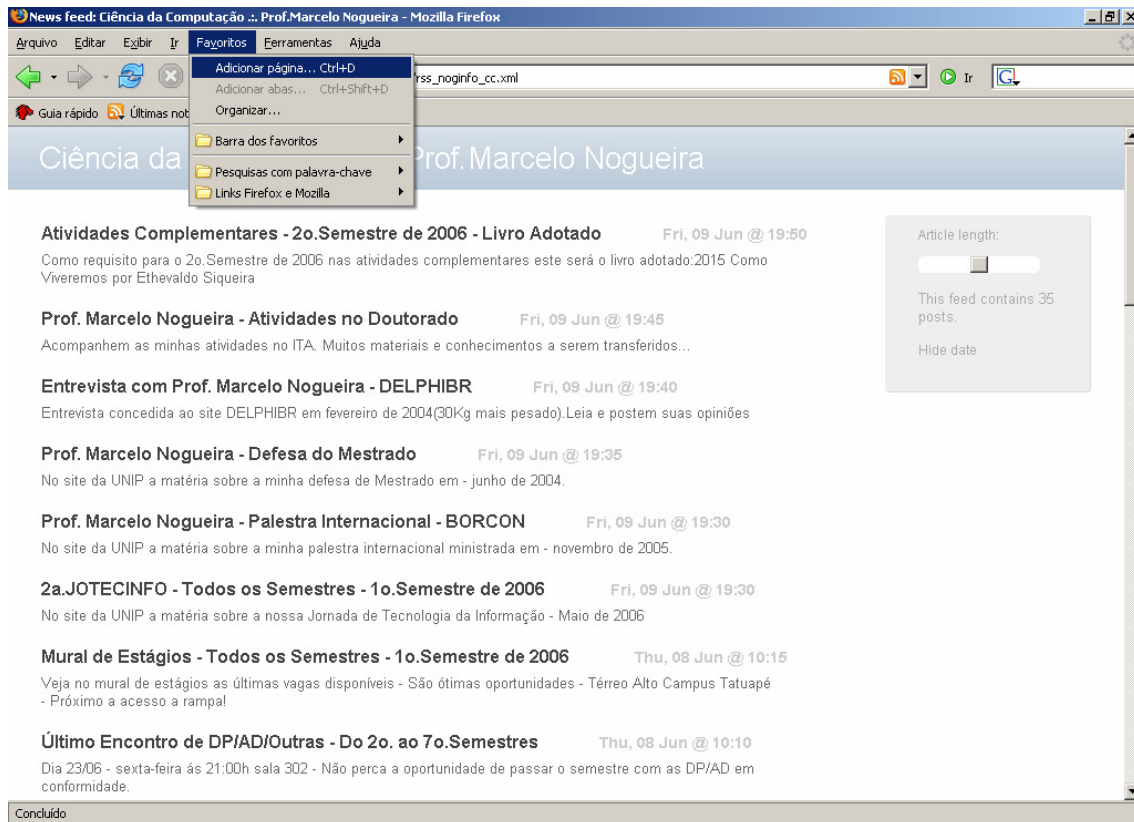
News feed: Ciência da Computação .:. Prof.Marcelo Nogueira - Mozilla Firefox

Arquivo Editar Exibir Ir Favoritos Ferramentas Ajuda

Adicionar página... Ctrl+D
Adicionar abas... Ctrl+Shift+D
Organizar...
Barra dos favoritos
Pesquisas com palavra-chave
Links Firefox e Mozilla

rss_noginfo_cc.xml

Ir

Guia rápido Últimas not

Ciência da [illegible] Prof.Marcelo Nogueira

Atividades Complementares - 2o.Semestre de 2006 - Livro Adotado Fri, 09 Jun @ 19:50
Como requisito para o 2o.Semestre de 2006 nas atividades complementares este será o livro adotado:2015 Como Viveremos por Ethevaldo Siqueira

Prof. Marcelo Nogueira - Atividades no Doutorado Fri, 09 Jun @ 19:45
Acompanhem as minhas atividades no ITA. Muitos materiais e conhecimentos a serem transferidos...

Entrevista com Prof. Marcelo Nogueira - DELPHIBR Fri, 09 Jun @ 19:40
Entrevista concedida ao site DELPHIBR em fevereiro de 2004(30Kg mais pesado).Leia e postem suas opiniões

Prof. Marcelo Nogueira - Defesa do Mestrado Fri, 09 Jun @ 19:35
No site da UNIP a matéria sobre a minha defesa de Mestrado em - junho de 2004.

Prof. Marcelo Nogueira - Palestra Internacional - BORCON Fri, 09 Jun @ 19:30
No site da UNIP a matéria sobre a minha palestra internacional ministrada em - novembro de 2005.

2a.JOTECINFO - Todos os Semestres - 1o.Semestre de 2006 Fri, 09 Jun @ 19:30
No site da UNIP a matéria sobre a nossa Jornada de Tecnologia da Informação - Maio de 2006

Mural de Estágios - Todos os Semestres - 1o.Semestre de 2006 Thu, 08 Jun @ 10:15
Veja no mural de estágios as últimas vagas disponíveis - São ótimas oportunidades - Térreo Alto Campus Tatuapé - Próximo a acesso a rampa!

Último Encontro de DP/AD/Outras - Do 2o. ao 7o.Semestres Thu, 08 Jun @ 10:10
Dia 23/06 - sexta-feira ás 21:00h sala 302 - Não perca a oportunidade de passar o semestre com as DP/AD em conformidade.

Article length:

This feed contains 35 posts.

Hide date

Concluído